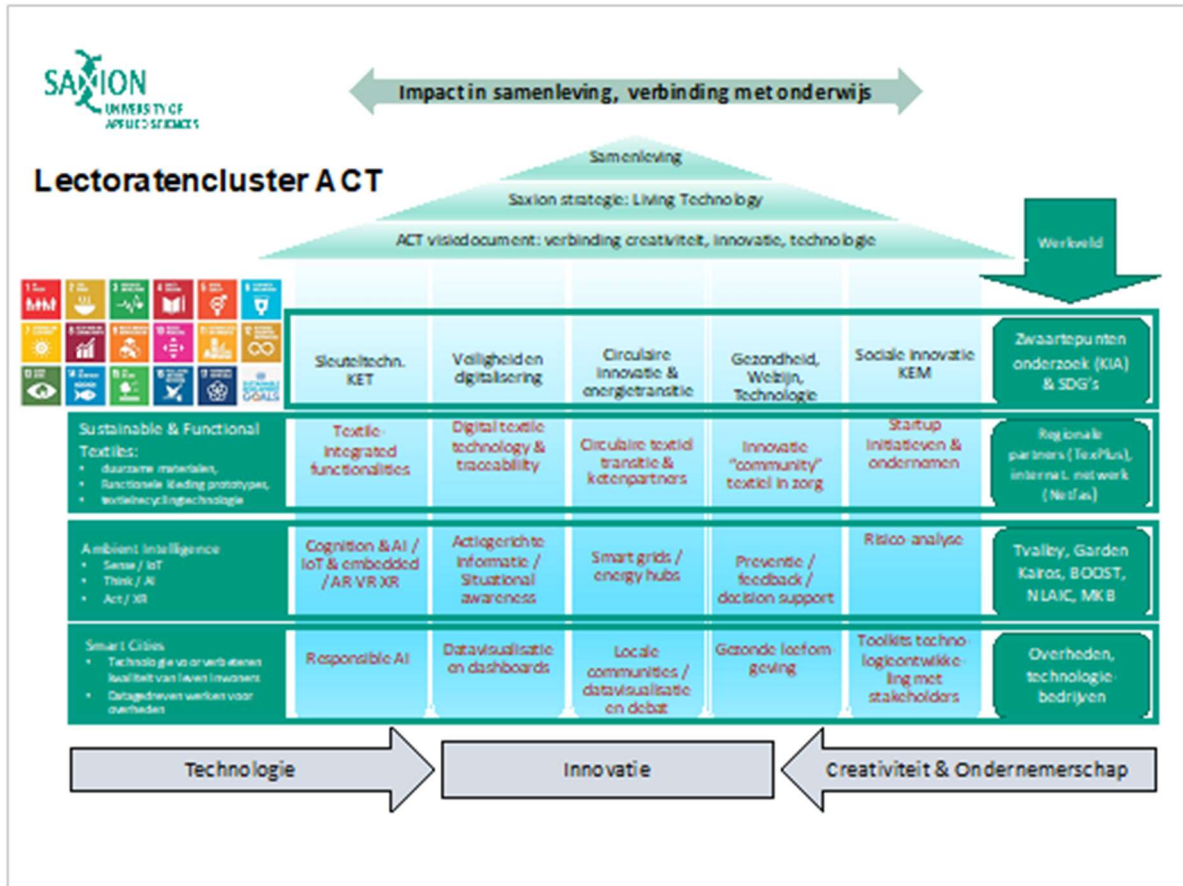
SAXION
UNIVERSITY OF APPLIED SCIENCES

Impact in samenleving, verbinding met onderwijs

Lectoratencluster ACT

Samenleving

Saxion strategie: Living Technology

ACT visiedocument: verbinding creativiteit, innovatie, technologie

Werkveld

| | Sleuteltechn. KET | Veiligheid en digitalisering | Circulaire innovatie & energietransitie | Gezondheid, Welzijn, Technologie | Sociale innovatie KEM | Zwaartepunten onderzoek (KIA) & SDG's |
|---|---|---|---|---|---|---|
| Sustainable & Functional Textiles: • duurzame materialen, • functionele kleding prototypes, • textielrecyclingtechnologie | Textile-integrated functionalities | Digital textile technology & traceability | Circulaire textiel transitie & ketenpartners | Innovatie "community" textiel in zorg | Startup initiatieven & ondernemen | Regionale partners (TexPlus), internat. netwerk (Netfas) |
| Ambient Intelligence • Sense / IoT • Think / AI • Act / XR | Cognition & AI / IoT & embedded / AR VR XR | Actiegerichte informatie / Situational awareness | Smart grids / energy hubs | Preventie / feedback / decision support | Risico-analyse | Tvalley, Garden Kairos, BOOST, NLAIC, MKB |
| Smart Cities • Technologie voor verbeteren kwaliteit van leven inwoners • Datagedreven werken voor overheden | Responsible AI | Datavisualisatie en dashboards | Locale communities / datavisualisatie en debat | Gezonde leefomgeving | Toolkits technologieontwikkeling met stakeholders | Overheden, technologiebedrijven |

Technologie

Innovatie

Creativiteit & Ondernemerschap